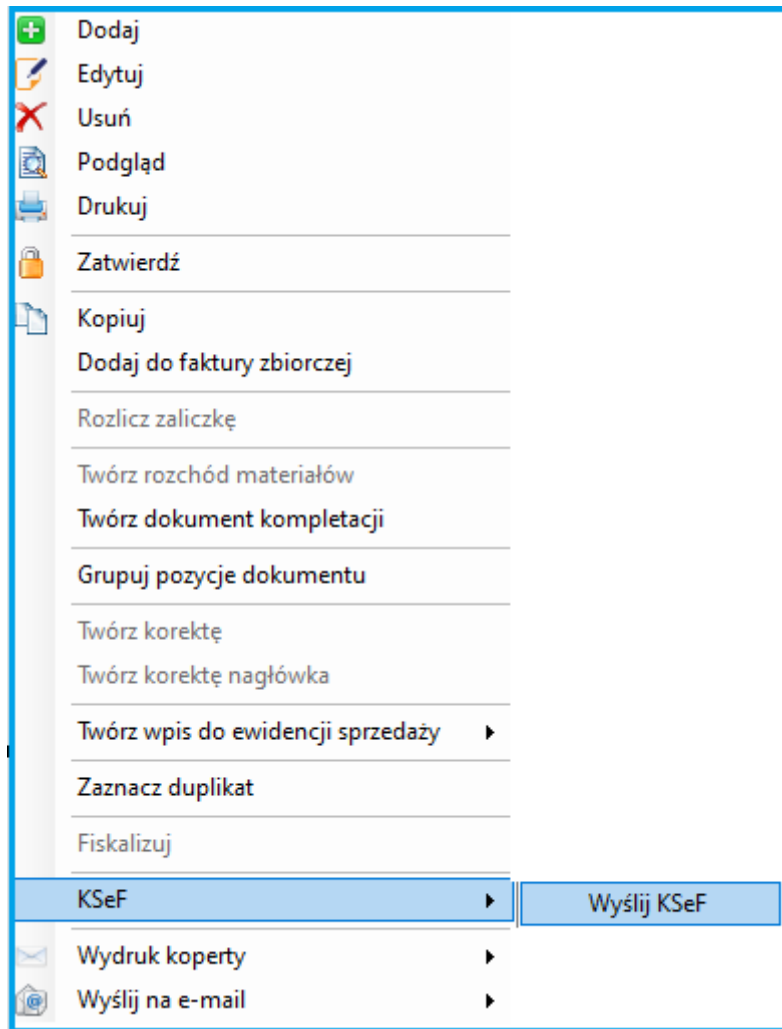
Dodaj
Edytuj
Usuń
Podgląd
Drukuj

Zatwierdź

Kopiuj
Dodaj do faktury zbiorczej

Rozlicz zaliczkę

Twórz rozchód materiałów
Twórz dokument kompletacji

Grupuj pozycje dokumentu

Twórz korektę
Twórz korektę nagłówka

Twórz wpis do ewidencji sprzedaży ▸

Zaznacz duplikat

Fiskalizuj

KSeF ▸
Wyślij KSeF

Wydruk koperty ▸
Wyślij na e-mail ▸